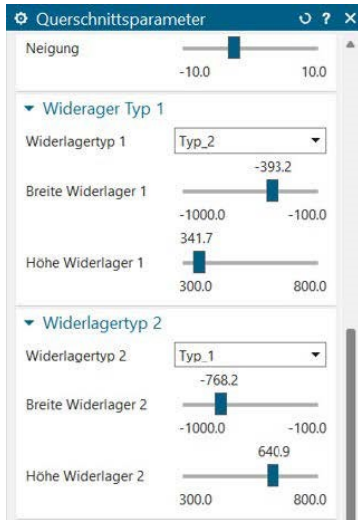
Querschnittsparameter ↻ ? ×

Neigung
-10.0 10.0

▾ Widerager Typ 1

Widerlagertyp 1 Typ_2 ▾

Breite Widerlager 1
-393.2
-1000.0 -100.0

Höhe Widerlager 1
341.7
300.0 800.0

▾ Widerlagertyp 2

Widerlagertyp 2 Typ_1 ▾

Breite Widerlager 2
-768.2
-1000.0 -100.0

Höhe Widerlager 2
640.9
300.0 800.0